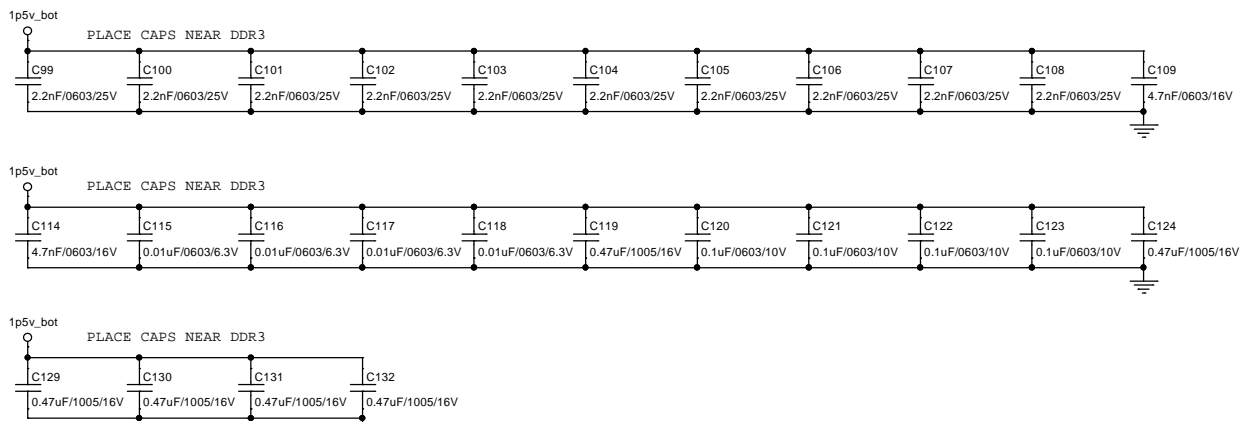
1p5v_bot
PLACE CAPS NEAR DDR3

C99
2.2nF/0603/25V
C100
2.2nF/0603/25V
C101
2.2nF/0603/25V
C102
2.2nF/0603/25V
C103
2.2nF/0603/25V
C104
2.2nF/0603/25V
C105
2.2nF/0603/25V
C106
2.2nF/0603/25V
C107
2.2nF/0603/25V
C108
2.2nF/0603/25V
C109
4.7nF/0603/16V

1p5v_bot
PLACE CAPS NEAR DDR3

C114
4.7nF/0603/16V
C115
0.01uF/0603/6.3V
C116
0.01uF/0603/6.3V
C117
0.01uF/0603/6.3V
C118
0.01uF/0603/6.3V
C119
0.47uF/1005/16V
C120
0.1uF/0603/10V
C121
0.1uF/0603/10V
C122
0.1uF/0603/10V
C123
0.1uF/0603/10V
C124
0.47uF/1005/16V

1p5v_bot
PLACE CAPS NEAR DDR3

C129
0.47uF/1005/16V
C130
0.47uF/1005/16V
C131
0.47uF/1005/16V
C132
0.47uF/1005/16V